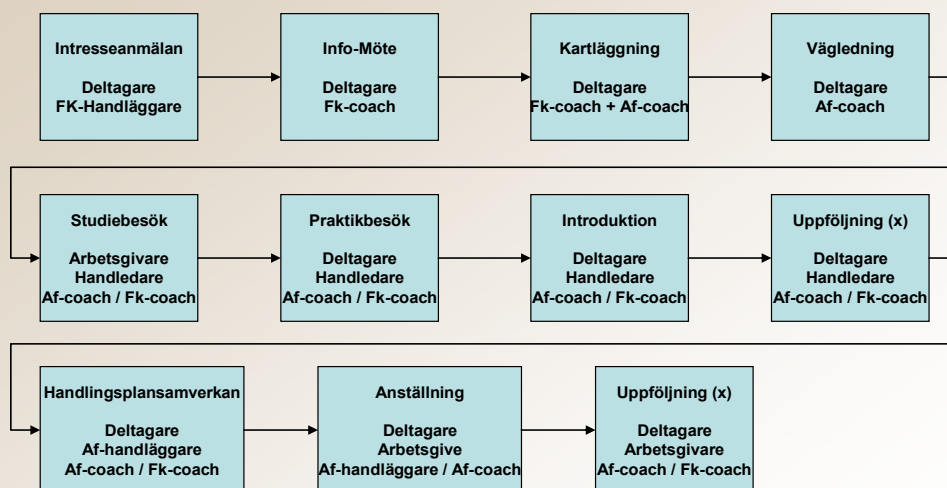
Intresseanmälan

Deltagare
FK-Handläggare

Info-Möte

Deltagare
Fk-coach

Kartläggning

Deltagare
Fk-coach + Af-coach

Vägledning

Deltagare
Af-coach

Studiebesök

Arbetsgivare
Handledare
Af-coach / Fk-coach

Praktikbesök

Deltagare
Handledare
Af-coach / Fk-coach

Introduktion

Deltagare
Handledare
Af-coach / Fk-coach

Uppföljning (x)

Deltagare
Handledare
Af-coach / Fk-coach

Handlingsplansamverkan

Deltagare
Af-handläggare
Af-coach / Fk-coach

Anställning

Deltagare
Arbetsgive
Af-handläggare / Af-coach

Uppföljning (x)

Deltagare
Arbetsgivare
Af-coach / Fk-coach